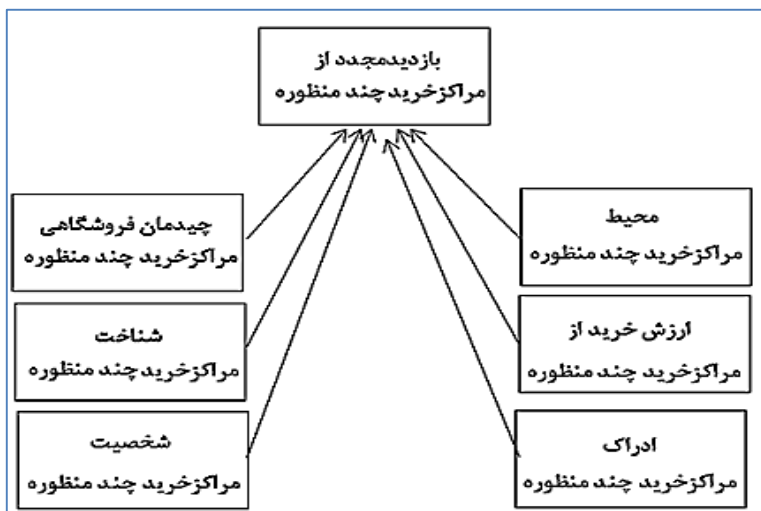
بازدیدمجدد از
مراکزخرید چند منظوره

محیط
مراکزخرید چند منظوره

ارزش خرید از
مراکزخرید چند منظوره

ادراک
مراکزخرید چند منظوره

چیدمان فروشگاهی
مراکزخرید چند منظوره

شناخت
مراکزخرید چند منظوره

شخصیت
مراکزخرید چند منظوره